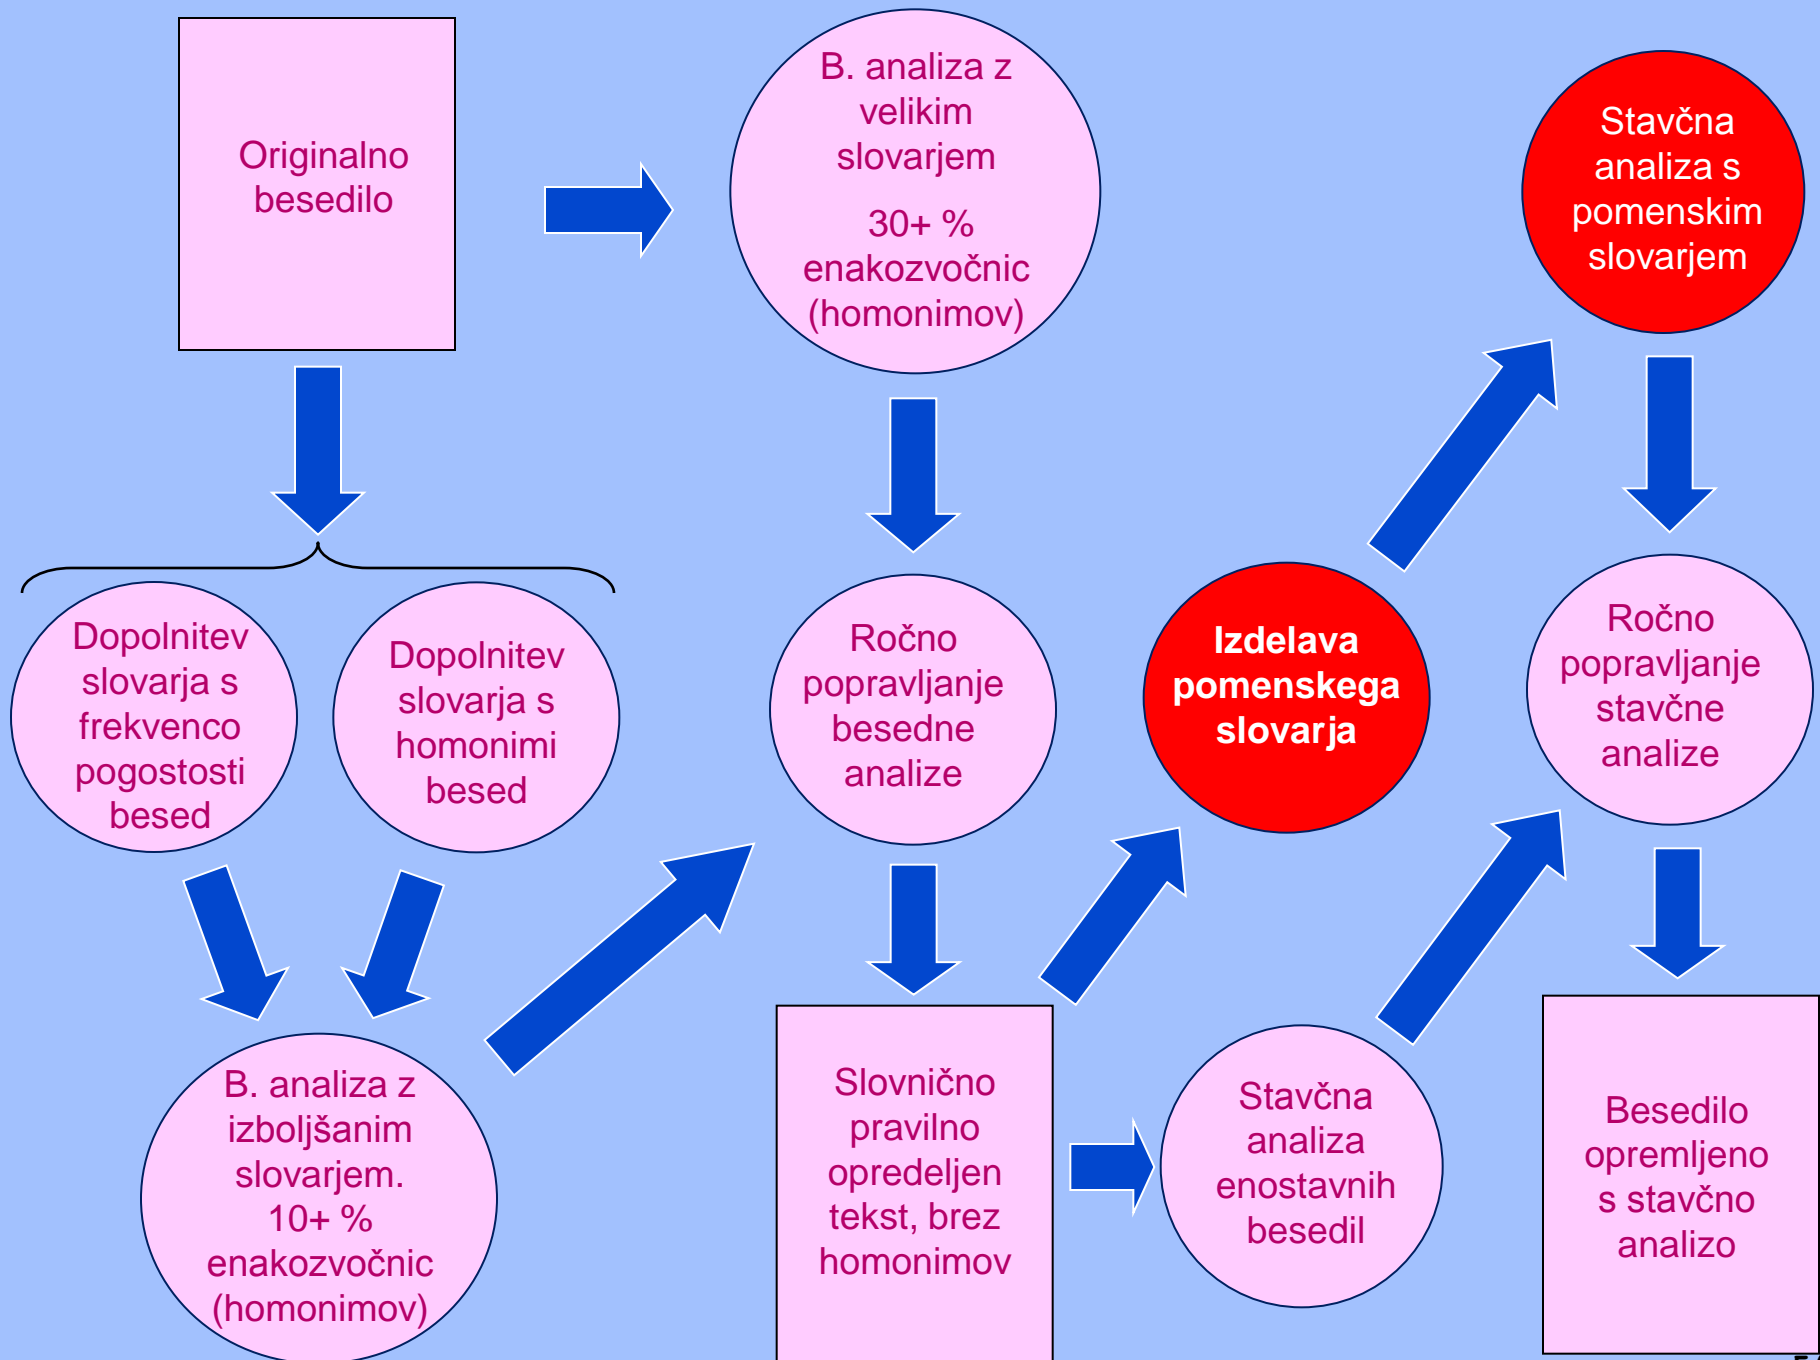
Originalno besedilo

B. analiza z velikim slovarjem

30+ % enakozvočnic (homonimov)

Stavčna analiza s pomenskim slovarjem

Dopolnitev slovarja s frekvenco pogostosti besed

Dopolnitev slovarja s homonimi besed

Ročno popravljanje besedne analize

Izdelava pomenskega slovarja

Ročno popravljanje stavčne analize

B. analiza z izboljšanim slovarjem. 10+ % enakozvočnic (homonimov)

Slovnično pravilno opredeljen tekst, brez homonimov

Stavčna analiza enostavnih besedil

Besedilo opremljeno s stavčno analizo